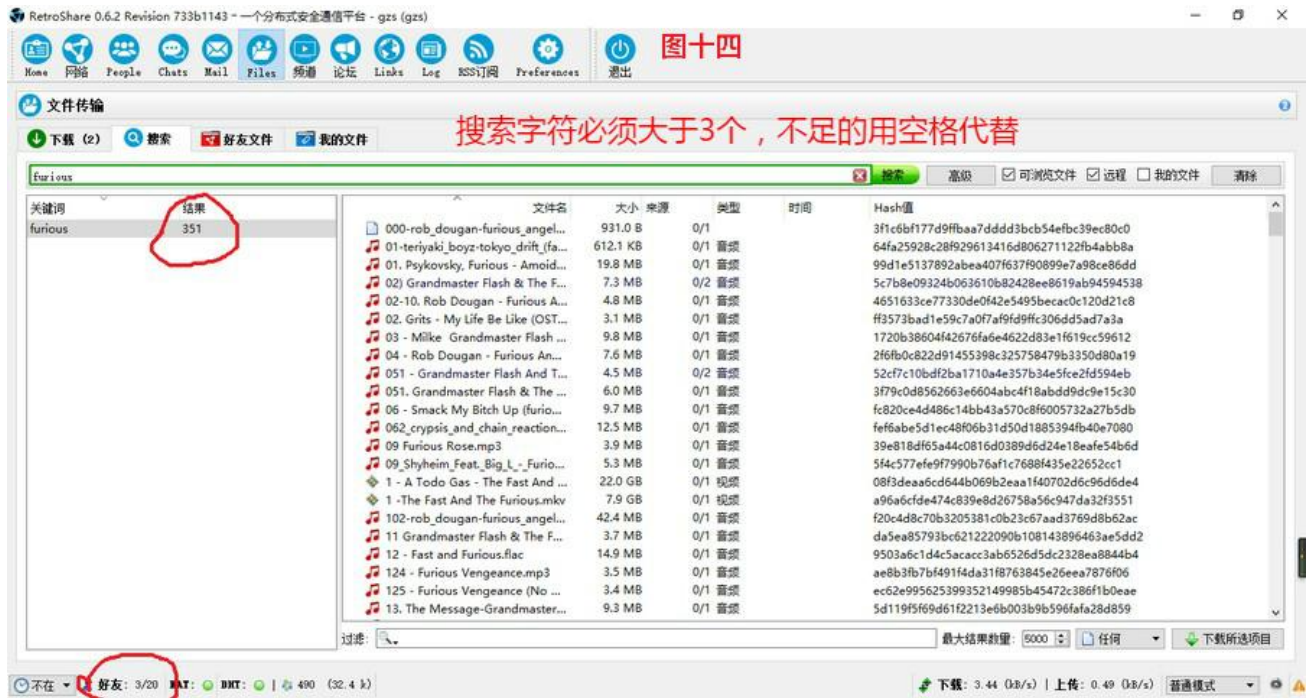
RetroShare 0.6.2 Revision 733b1143 - 一个分布式安全通信平台 - gzs (gzs)

Home 网络 People Chats Mail Files 频道 论坛 Links Log RSS订阅 Preferences 退出

图十四

文件传输

搜索字符必须大于3个，不足的用空格代替

下载 (2) 搜索 好友文件 我的文件

furious

搜索 高级 可浏览文件 远程 我的文件 清除

| 关键词 | 结果 |
|---|---|
| furious | 351 |

| 文件名 | 大小 | 来源 | 类型 | 时间 | Hash值 |
|---|---|---|---|---|---|
| 000-rob_dougan-furious_angel... | 931.0 B | 0/1 | | | 3f1c6bf177d9ffbaa7dddd3bcb54efbc39ec80c0 |
| 01-teriyaki_boyz-tokyo_drift_(fa... | 612.1 KB | 0/1 | 音频 | | 64fa25928c28f929613416d806271122fb4abb8a |
| 01. Psykovsky, Furious - Amoid... | 19.8 MB | 0/1 | 音频 | | 99d1e5137892abea407f637f90899e7a98ce86dd |
| 02) Grandmaster Flash & The F... | 7.3 MB | 0/2 | 音频 | | 5c7b8e09324b063610b82428ee8619ab94594538 |
| 02-10. Rob Dougan - Furious A... | 4.8 MB | 0/1 | 音频 | | 4651633ce77330de0f42e5495becac0c120d21c8 |
| 02. Grits - My Life Be Like (OST... | 3.1 MB | 0/1 | 音频 | | ff3573bad1e59c7a0f7af9fd9ffc306dd5ad7a3a |
| 03 - Milke Grandmaster Flash ... | 9.8 MB | 0/1 | 音频 | | 1720b38604f42676fa6e4622d83e1f619cc59612 |
| 04 - Rob Dougan - Furious An... | 7.6 MB | 0/1 | 音频 | | 2f6fb0c822d91455398c325758479b3350d80a19 |
| 051 - Grandmaster Flash And T... | 4.5 MB | 0/2 | 音频 | | 52cf7c10bdf2ba1710a4e357b34e5fce2fd594eb |
| 051. Grandmaster Flash & The ... | 6.0 MB | 0/1 | 音频 | | 3f79c0d8562663e6604abc4f18abdd9dc9e15c30 |
| 06 - Smack My Bitch Up (furio... | 9.7 MB | 0/1 | 音频 | | fc820ce4d486c14bb43a570c8f6005732a27b5db |
| 062_crypsis_and_chain_reaction... | 12.5 MB | 0/1 | 音频 | | fef6abe5d1ec48f06b31d50d1885394fb40e7080 |
| 09 Furious Rose.mp3 | 3.9 MB | 0/1 | 音频 | | 39e818df65a44c0816d0389d6d24e18eafe54b6d |
| 09_Shyheim_Feat._Big_L_-_Furio... | 5.3 MB | 0/1 | 音频 | | 5f4c577efe9f7990b76af1c7688f435e22652cc1 |
| 1 - A Todo Gas - The Fast And ... | 22.0 GB | 0/1 | 视频 | | 08f3deaa6cd644b069b2eaa1f40702d6c96d6de4 |
| 1 -The Fast And The Furious.mkv | 7.9 GB | 0/1 | 视频 | | a96a6cfde474c839e8d26758a56c947da32f3551 |
| 102-rob_dougan-furious_angel... | 42.4 MB | 0/1 | 音频 | | f20c4d8c70b3205381c0b23c67aad3769d8b62ac |
| 11 Grandmaster Flash & The F... | 3.7 MB | 0/1 | 音频 | | da5ea85793bc621222090b108143896463ae5dd2 |
| 12 - Fast and Furious.flac | 14.9 MB | 0/1 | 音频 | | 9503a6c1d4c5acacc3ab6526d5dc2328ea8844b4 |
| 124 - Furious Vengeance.mp3 | 3.5 MB | 0/1 | 音频 | | ae8b3fb7bf491f4da31f8763845e26eea7876f06 |
| 125 - Furious Vengeance (No ... | 3.4 MB | 0/1 | 音频 | | ec62e99562539935214998 5b45472c386f1b0eae |
| 13. The Message-Grandmaster... | 9.3 MB | 0/1 | 音频 | | 5d119f5f69d61f2213e6b003b9b596fafa28d859 |

过滤: 最大结果数量: 5000 任何 下载所选项目

不在 好友: 3/20 NAT: DHT: 490 (32.4 k) 下载: 3.44 (kB/s) | 上传: 0.49 (kB/s) 普通模式